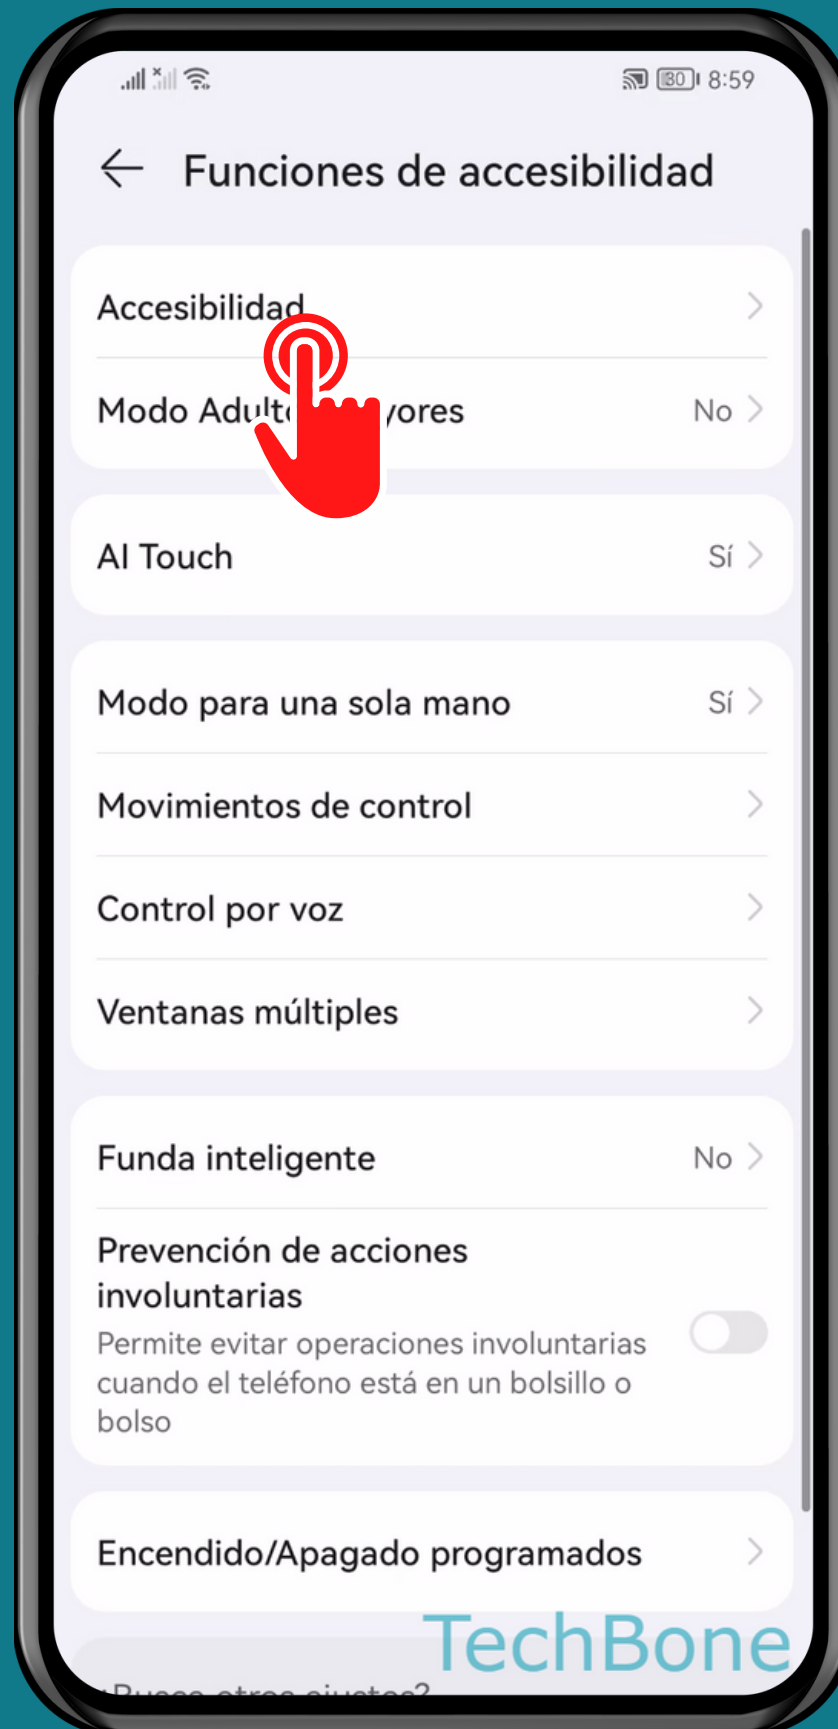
80 8:59

Funciones de accesibilidad

Accesibilidad

Modo Adult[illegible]yores No

AI Touch Sí

Modo para una sola mano Sí

Movimientos de control

Control por voz

Ventanas múltiples

Funda inteligente No

Prevención de acciones involuntarias
Permite evitar operaciones involuntarias cuando el teléfono está en un bolsillo o bolso

Encendido/Apagado programados

TechBone

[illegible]